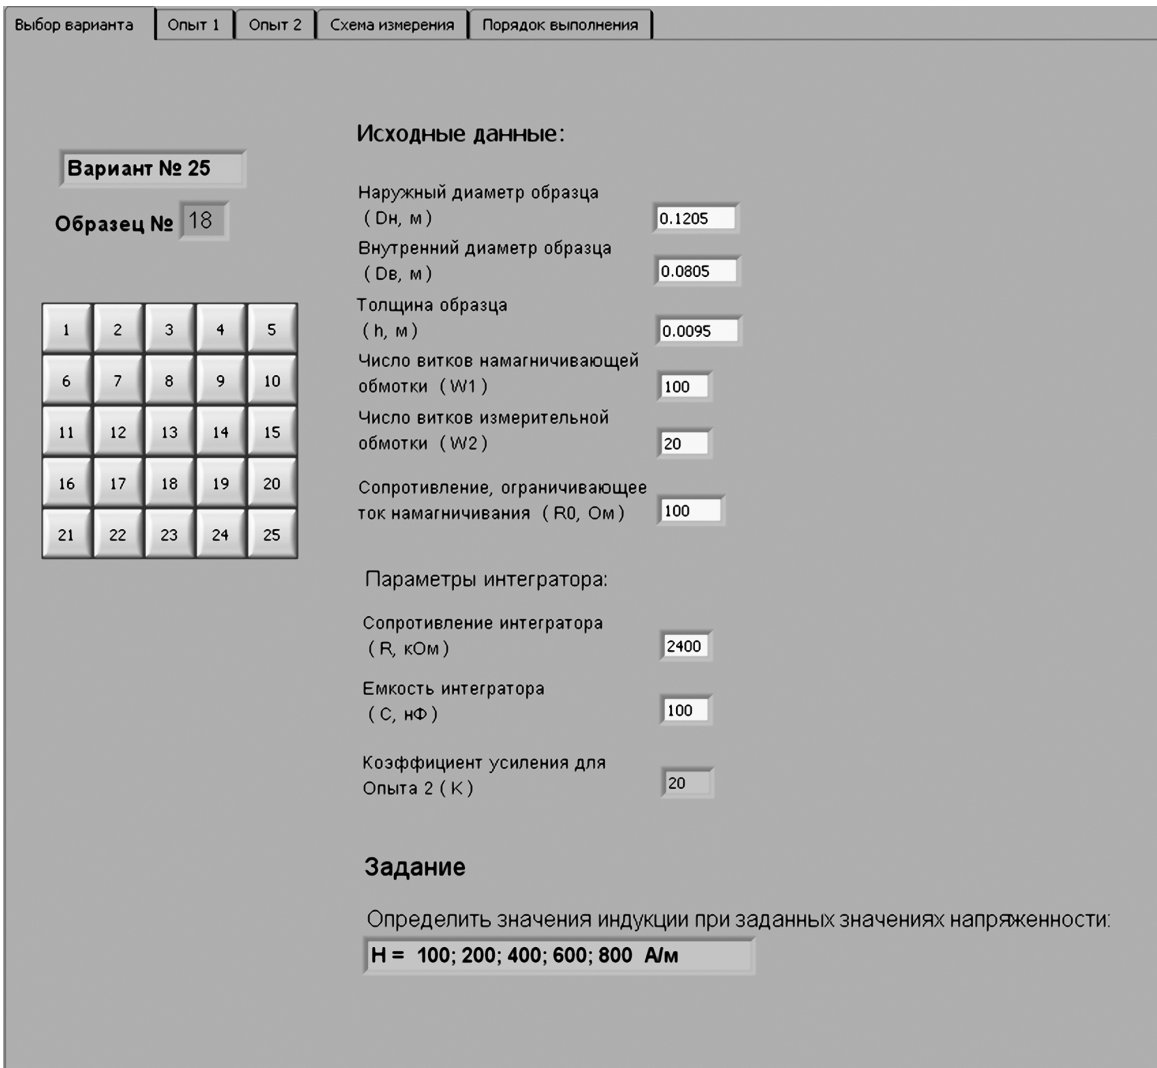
Выбор варианта | Опыт 1 | Опыт 2 | Схема измерения | Порядок выполнения

Вариант № 25

Образец № 18

| 1 | 2 | 3 | 4 | 5 |
|---|---|---|---|---|
| 6 | 7 | 8 | 9 | 10 |
| 11 | 12 | 13 | 14 | 15 |
| 16 | 17 | 18 | 19 | 20 |
| 21 | 22 | 23 | 24 | 25 |

Исходные данные:

Наружный диаметр образца (Dн, м) 0.1205

Внутренний диаметр образца (Dв, м) 0.0805

Толщина образца (h, м) 0.0095

Число витков намагничивающей обмотки (W1) 100

Число витков измерительной обмотки (W2) 20

Сопротивление, ограничивающее ток намагничивания (R0, Ом) 100

Параметры интегратора:

Сопротивление интегратора (R, кОм) 2400

Емкость интегратора (С, нФ) 100

Коэффициент усиления для Опыта 2 (K) 20

Задание

Определить значения индукции при заданных значениях напряженности:

H = 100; 200; 400; 600; 800 А/м